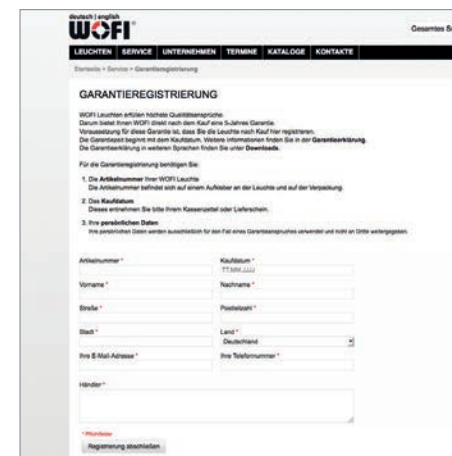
deutsch | english

WOFI

Gesamtes Sortiment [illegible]

LEUCHTEN SERVICE UNTERNEHMEN TERMINE KATALOGE KONTAKTE

Startseite > Service > Garantieregistrierung

GARANTIEREGISTRIERUNG

WOFI Leuchten erfüllen höchste Qualitätsansprüche. Darum bietet Ihnen WOFI direkt nach dem Kauf eine 5-Jahres Garantie. Voraussetzung für diese Garantie ist, dass Sie die Leuchte nach Kauf hier registrieren. Die Garantiezeit beginnt mit dem Kaufdatum. Weitere Informationen finden Sie in der Garantieerklärung. Die Garantieerklärung in weiteren Sprachen finden Sie unter Downloads.

Für die Garantieregistrierung benötigen Sie:

1. Die Artikelnummer Ihrer WOFI Leuchte
Die Artikelnummer befindet sich auf einem Aufkleber an der Leuchte und auf der Verpackung.

2. Das Kaufdatum
Dieses entnehmen Sie bitte Ihrem Kassenzettel oder Lieferschein.

3. Ihre persönlichen Daten
Ihre persönlichen Daten werden ausschließlich für den Fall eines Garantieanspruches verwendet und nicht an Dritte weitergegeben.

Artikelnummer *
Kaufdatum *
TT.MM.JJJJ
Vorname *
Nachname *
Straße *
Postleitzahl *
Stadt *
Land *
Deutschland
Ihre E-Mail-Adresse *
Ihre Telefonnummer *
Händler *

* Pflichtfelder

Registrierung abschließen